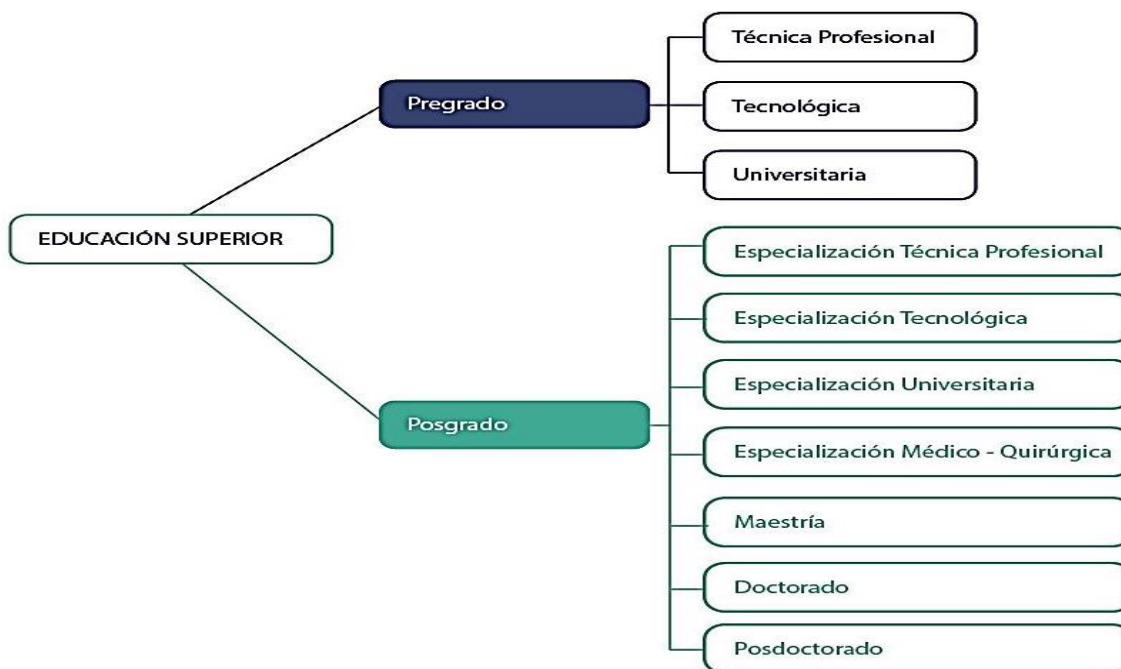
EDUCACIÓN SUPERIOR

Pregrado

Técnica Profesional

Tecnológica

Universitaria

Posgrado

Especialización Técnica Profesional

Especialización Tecnológica

Especialización Universitaria

Especialización Médico - Quirúrgica

Maestría

Doctorado

Posdoctorado